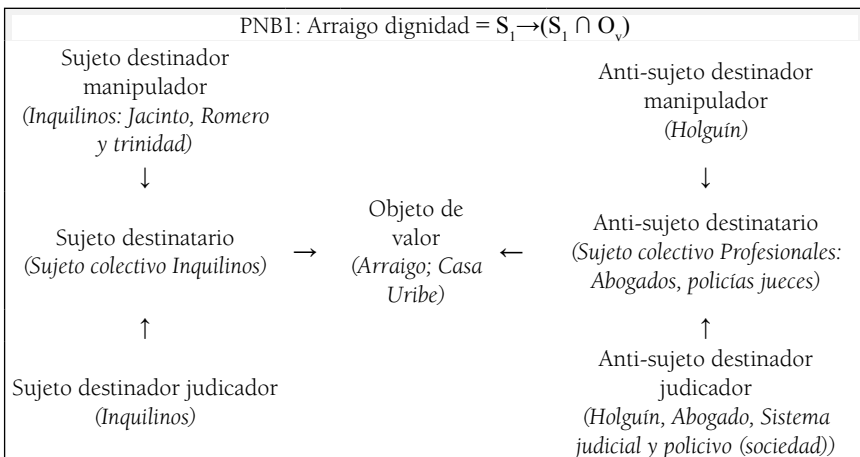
PNB1: Arraigo dignidad = $S_1 \rightarrow (S_1 \cap O_v)$

Sujeto destinador manipulador
*(Inquilinos: Jacinto, Romero y trinidad)*
↓
Sujeto destinatario
*(Sujeto colectivo Inquilinos)*
↑
Sujeto destinador judicador
*(Inquilinos)*

→ Objeto de valor
*(Arraigo; Casa Uribe)* ←

Anti-sujeto destinador manipulador
*(Holguín)*
↓
Anti-sujeto destinatario
*(Sujeto colectivo Profesionales: Abogados, policías jueces)*
↑
Anti-sujeto destinador judicador
*(Holguín, Abogado, Sistema judicial y policivo (sociedad))*